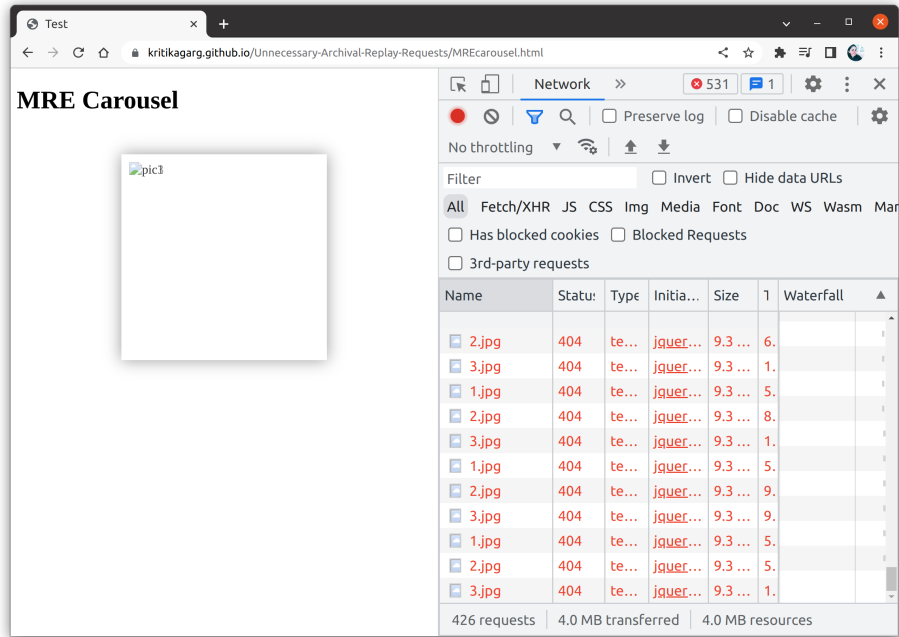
Test ×  +

kritikagarg.github.io/Unnecessary-Archival-Replay-Requests/MREcarousel.html

MRE Carousel

pic1

Network » 531 1

Preserve log  Disable cache

No throttling

Filter  Invert  Hide data URLs

All Fetch/XHR JS CSS Img Media Font Doc WS Wasm Mar

Has blocked cookies  Blocked Requests

3rd-party requests

| Name | Status | Type | Initia… | Size | T | Waterfall |
|---|---|---|---|---|---|---|
| 2.jpg | 404 | te… | jquer… | 9.3 … | 6. | |
| 3.jpg | 404 | te… | jquer… | 9.3 … | 1. | |
| 1.jpg | 404 | te… | jquer… | 9.3 … | 5. | |
| 2.jpg | 404 | te… | jquer… | 9.3 … | 8. | |
| 3.jpg | 404 | te… | jquer… | 9.3 … | 1. | |
| 1.jpg | 404 | te… | jquer… | 9.3 … | 5. | |
| 2.jpg | 404 | te… | jquer… | 9.3 … | 9. | |
| 3.jpg | 404 | te… | jquer… | 9.3 … | 9. | |
| 1.jpg | 404 | te… | jquer… | 9.3 … | 5. | |
| 2.jpg | 404 | te… | jquer… | 9.3 … | 5. | |
| 3.jpg | 404 | te… | jquer… | 9.3 … | 1. | |

426 requests | 4.0 MB transferred | 4.0 MB resources